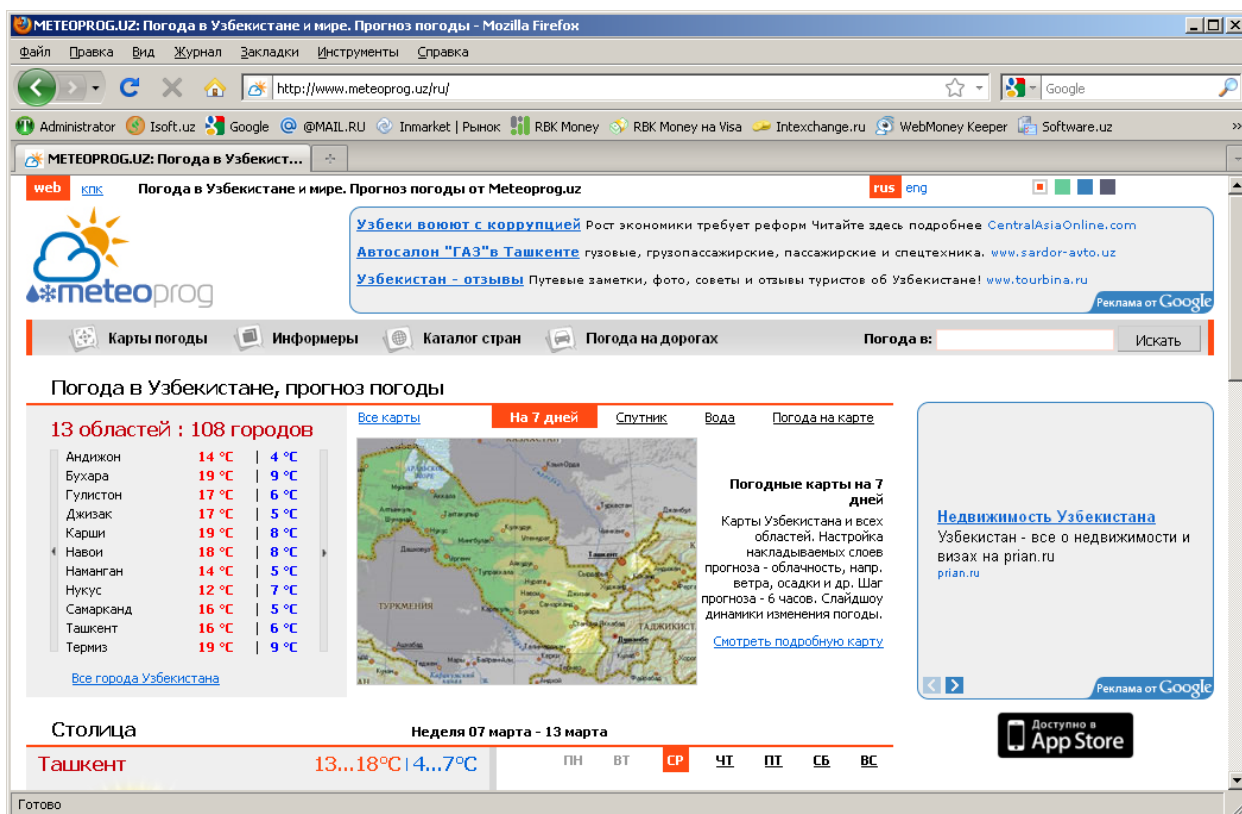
METEOPROG.UZ: Погода в Узбекистане и мире. Прогноз погоды - Mozilla Firefox

Файл Правка Вид Журнал Закладки Инструменты Справка

http://www.meteoprog.uz/ru/

Google

Administrator Isoft.uz Google @MAIL.RU Inmarket | Рынок RBK Money RBK Money на Visa Intexchange.ru WebMoney Keeper Software.uz

METEOPROG.UZ: Погода в Узбекист...

web кпк Погода в Узбекистане и мире. Прогноз погоды от Meteoprog.uz rus eng

meteoprog

Узбеки воюют с коррупцией Рост экономики требует реформ Читайте здесь подробнее CentralAsiaOnline.com
Автосалон "ГАЗ"в Ташкенте грузовые, грузопассажирские, пассажирские и спецтехника. www.sardor-avto.uz
Узбекистан - отзывы Путевые заметки, фото, советы и отзывы туристов об Узбекистане! www.tourbina.ru
Реклама от Google

Карты погоды Информеры Каталог стран Погода на дорогах Погода в: Искать

Погода в Узбекистане, прогноз погоды

13 областей : 108 городов

| Андижон | 14 °C | 4 °C |
|---|---|---|
| Бухара | 19 °C | 9 °C |
| Гулистон | 17 °C | 6 °C |
| Джизак | 17 °C | 5 °C |
| Карши | 19 °C | 8 °C |
| Навои | 18 °C | 8 °C |
| Наманган | 14 °C | 5 °C |
| Нукус | 12 °C | 7 °C |
| Самарканд | 16 °C | 5 °C |
| Ташкент | 16 °C | 6 °C |
| Термиз | 19 °C | 9 °C |

Все города Узбекистана

Все карты На 7 дней Спутник Вода Погода на карте

ТУРКМЕНИЯ ТАДЖИКИСТ

Погодные карты на 7 дней
Карты Узбекистана и всех областей. Настройка накладываемых слоев прогноза - облачность, напр. ветра, осадки и др. Шаг прогноза - 6 часов. Слайдшоу динамики изменения погоды.
Смотреть подробную карту

Недвижимость Узбекистана
Узбекистан - все о недвижимости и визах на prian.ru
prian.ru
Реклама от Google

Доступно в App Store

Столица
Неделя 07 марта - 13 марта
Ташкент 13...18°C | 4...7°C
ПН ВТ СР ЧТ ПТ СБ ВС

Готово